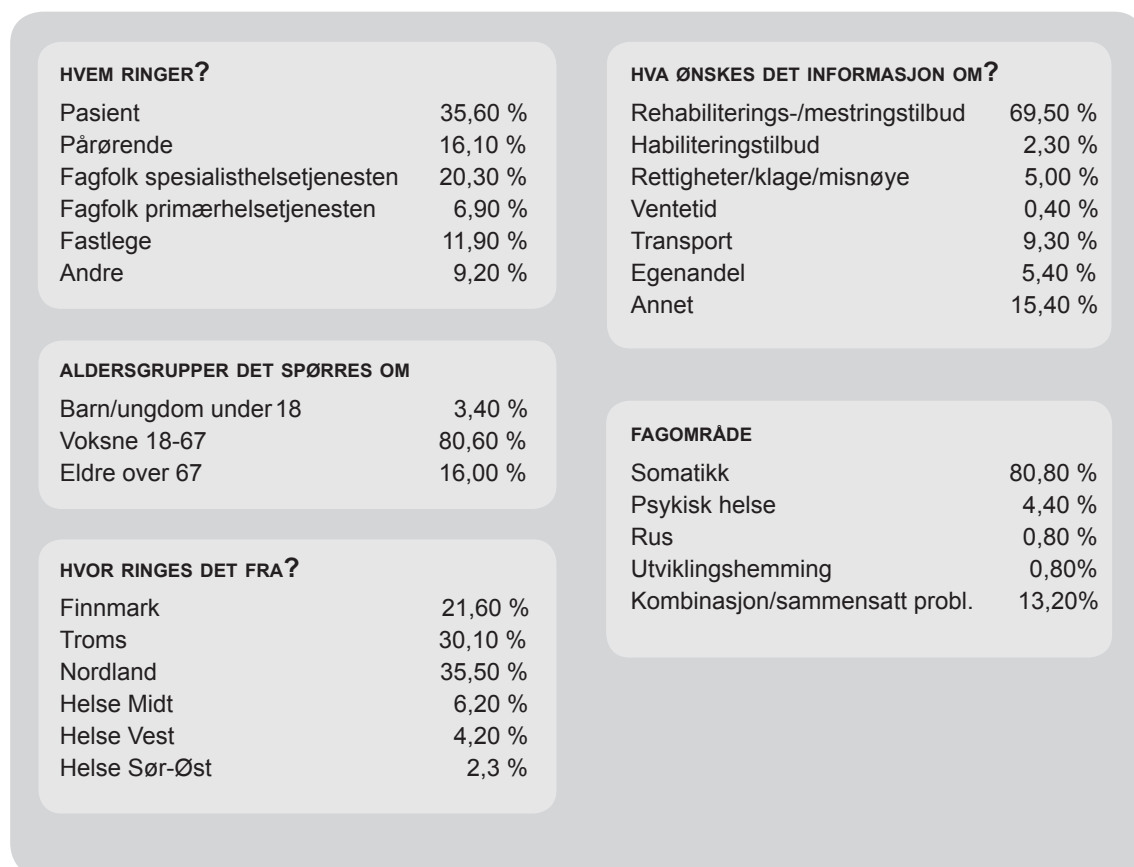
HVEM RINGER?

| | |
|---|---|
| Pasient | 35,60 % |
| Pårørende | 16,10 % |
| Fagfolk spesialisthelsetjenesten | 20,30 % |
| Fagfolk primærhelsetjenesten | 6,90 % |
| Fastlege | 11,90 % |
| Andre | 9,20 % |

ALDERSGRUPPER DET SPØRRES OM

| | |
|---|---|
| Barn/ungdom under 18 | 3,40 % |
| Voksne 18-67 | 80,60 % |
| Eldre over 67 | 16,00 % |

HVOR RINGES DET FRA?

| | |
|---|---|
| Finnmark | 21,60 % |
| Troms | 30,10 % |
| Nordland | 35,50 % |
| Helse Midt | 6,20 % |
| Helse Vest | 4,20 % |
| Helse Sør-Øst | 2,3 % |

HVA ØNSKES DET INFORMASJON OM?

| | |
|---|---|
| Rehabiliterings-/mestringstilbud | 69,50 % |
| Habiliteringstilbud | 2,30 % |
| Rettigheter/klage/misnøye | 5,00 % |
| Ventetid | 0,40 % |
| Transport | 9,30 % |
| Egenandel | 5,40 % |
| Annet | 15,40 % |

FAGOMRÅDE

| | |
|---|---|
| Somatikk | 80,80 % |
| Psykisk helse | 4,40 % |
| Rus | 0,80 % |
| Utviklingshemming | 0,80% |
| Kombinasjon/sammensatt probl. | 13,20% |